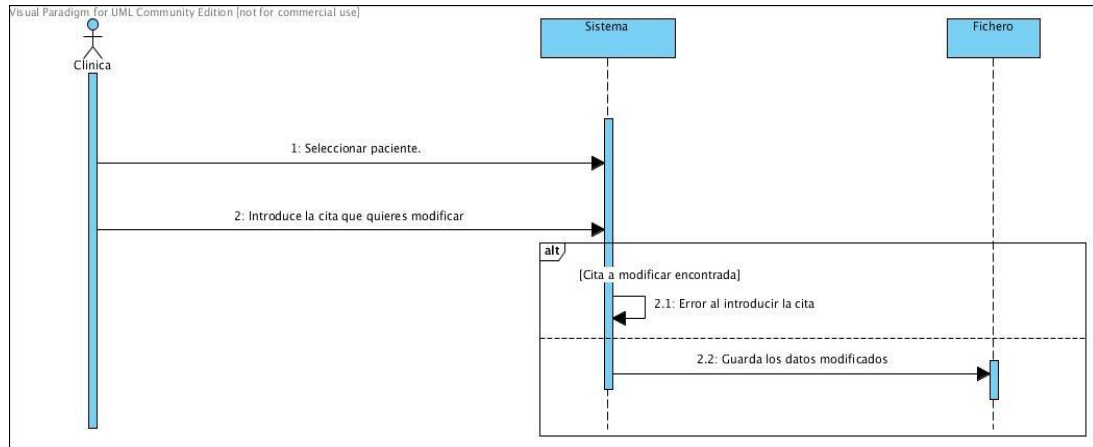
Visual Paradigm for UML Community Edition [not for commercial use]

Clínica

Sistema

Fichero

1: Seleccionar paciente.

2: Introduce la cita que quieres modificar

alt

[Cita a modificar encontrada]

2.1: Error al introducir la cita

2.2: Guarda los datos modificados